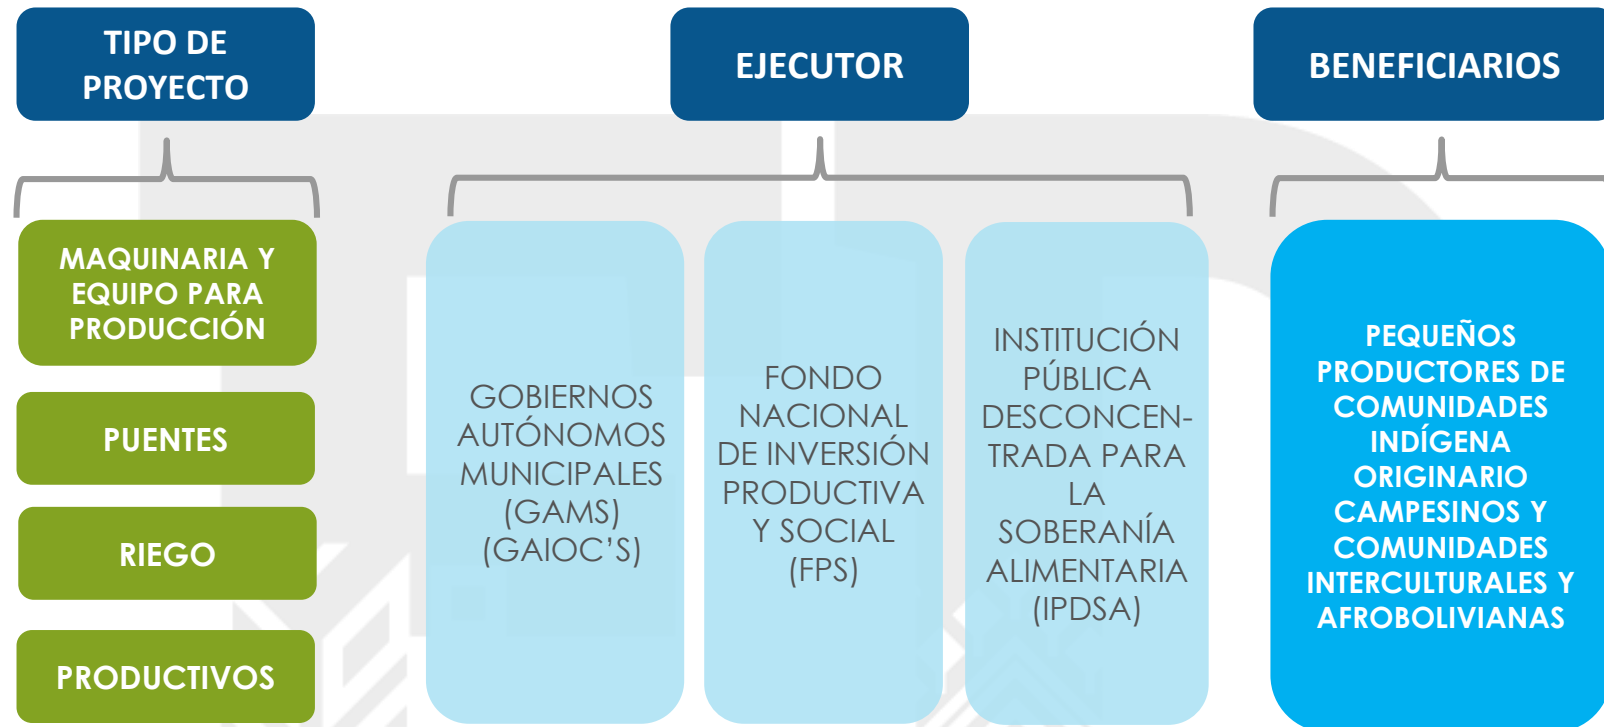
TIPO DE PROYECTO

MAQUINARIA Y EQUIPO PARA PRODUCCIÓN

PUENTES

RIEGO

PRODUCTIVOS

EJECUTOR

GOBIERNOS AUTÓNOMOS MUNICIPALES (GAMS) (GAIOC'S)

FONDO NACIONAL DE INVERSIÓN PRODUCTIVA Y SOCIAL (FPS)

INSTITUCIÓN PÚBLICA DESCONCENTRADA PARA LA SOBERANÍA ALIMENTARIA (IPDSA)

BENEFICIARIOS

PEQUEÑOS PRODUCTORES DE COMUNIDADES INDÍGENA ORIGINARIO CAMPESINOS Y COMUNIDADES INTERCULTURALES Y AFROBOLIVIANAS